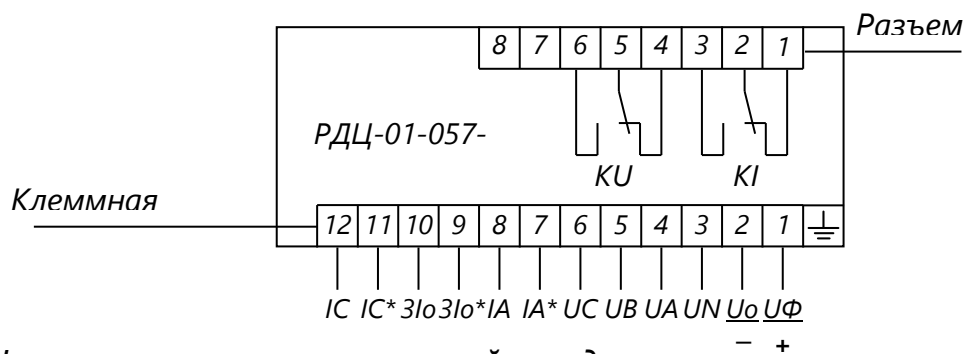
Разъем

| 8 | 7 | 6 | 5 | 4 | 3 | 2 | 1 |
|---|---|---|---|---|---|---|---|

РДЦ-01-057-

KU KI

Клеммная

| 12 | 11 | 10 | 9 | 8 | 7 | 6 | 5 | 4 | 3 | 2 | 1 |
|---|---|---|---|---|---|---|---|---|---|---|---|

IC IC* 3Io 3Io* IA IA* UC UB UA UN Uo UФ

– +